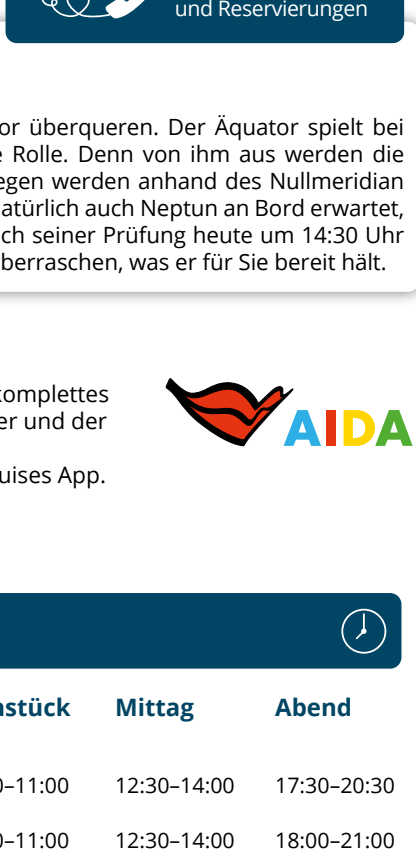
und Reservierungen

or überqueren. Der Äquator spielt bei e Rolle. Denn von ihm aus werden die egen werden anhand des Nullmeridian atürlich auch Neptun an Bord erwartet, ch seiner Prüfung heute um 14:30 Uhr berraschen, was er für Sie bereit hält.

komplettes er und der

uises App.

AIDA

| stück | Mittag | Abend |
|---|---|---|
| 0–11:00 | 12:30–14:00 | 17:30–20:30 |
| 0–11:00 | 12:30–14:00 | 18:00–21:00 |